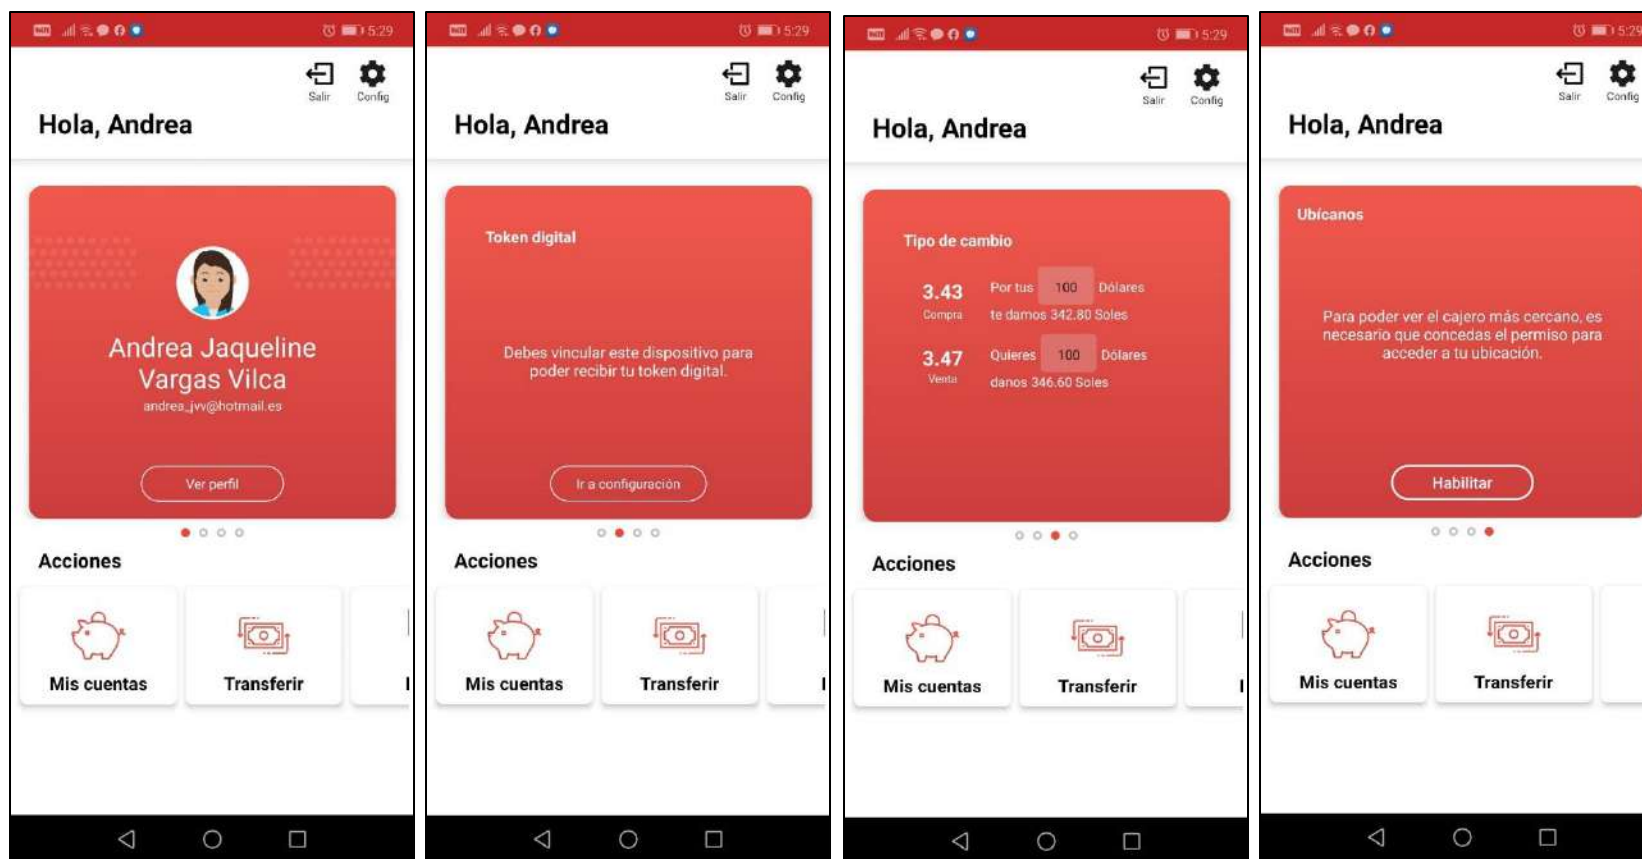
5:29

Salir Config

Hola, Andrea

Andrea Jaqueline Vargas Vilca
andrea_jvv@hotmail.es

Ver perfil

Acciones

Mis cuentas

Transferir

5:29

Salir Config

Hola, Andrea

Token digital

Debes vincular este dispositivo para poder recibir tu token digital.

Ir a configuración

Acciones

Mis cuentas

Transferir

5:29

Salir Config

Hola, Andrea

Tipo de cambio

| | | | |
|---|---|---|---|
| 3.43 Compra | Por tus | 100 | Dólares |
| | te damos 342.80 Soles | | |
| 3.47 Venta | Quieres | 100 | Dólares |
| | danos 346.60 Soles | | |

Acciones

Mis cuentas

Transferir

5:29

Salir Config

Hola, Andrea

Ubícanos

Para poder ver el cajero más cercano, es necesario que concedas el permiso para acceder a tu ubicación.

Habilitar

Acciones

Mis cuentas

Transferir